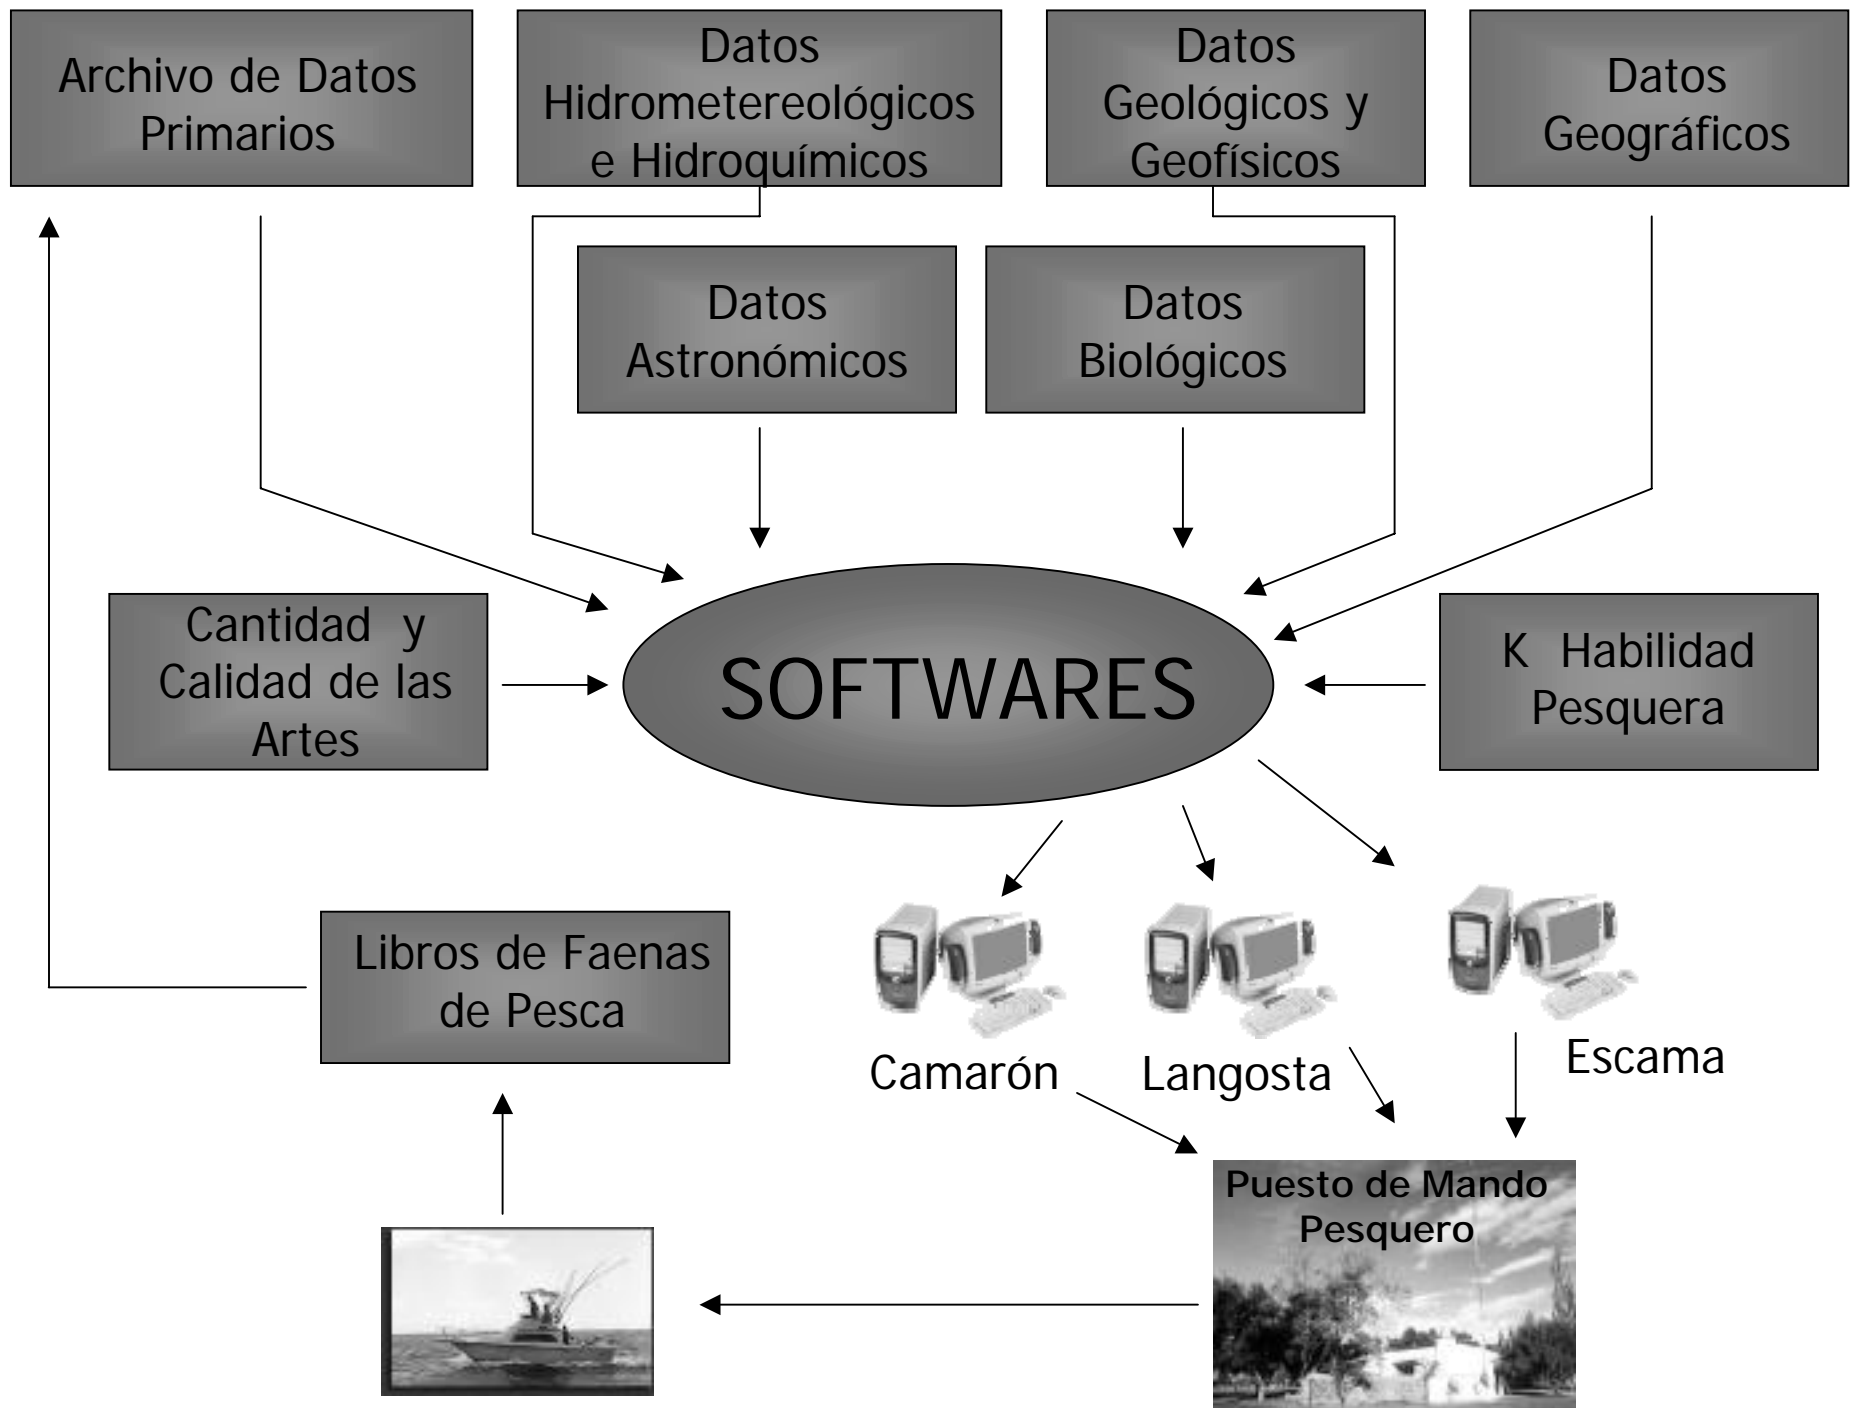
Archivo de Datos Primarios

Datos Hidrometereológicos e Hidroquímicos

Datos Geológicos y Geofísicos

Datos Geográficos

Datos Astronómicos

Datos Biológicos

Cantidad y Calidad de las Artes

SOFTWARES

K Habilidad Pesquera

Libros de Faenas de Pesca

Camarón

Langosta

Escama

Puesto de Mando Pesquero